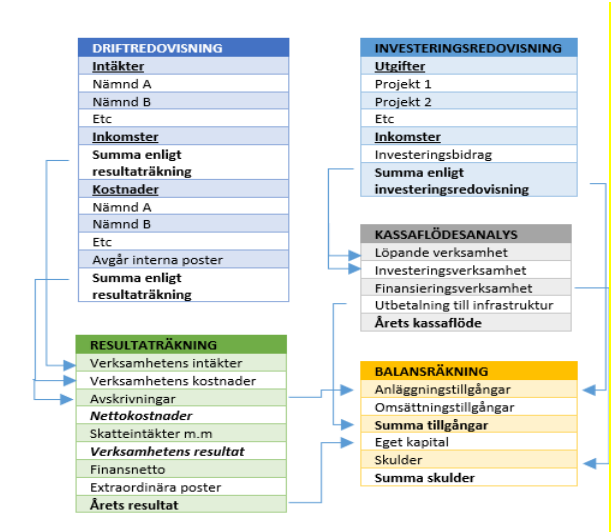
DRIFTREDOVISNING
Intäkter
Nämnd A
Nämnd B
Etc
Inkomster
Summa enligt resultaträkning
Kostnader
Nämnd A
Nämnd B
Etc
Avgår interna poster
Summa enligt resultaträkning

INVESTERINGSREDOVISNING
Utgifter
Projekt 1
Projekt 2
Etc
Inkomster
Investeringsbidrag
Summa enligt investeringsredovisning

KASSAFLÖDESANALYS
Löpande verksamhet
Investeringsverksamhet
Finansieringsverksamhet
Utbetalning till infrastruktur
Årets kassaflöde

RESULTATRÄKNING
Verksamhetens intäkter
Verksamhetens kostnader
Avskrivningar
Nettokostnader
Skatteintäkter m.m
Verksamhetens resultat
Finansnetto
Extraordinära poster
Årets resultat

BALANSRÄKNING
Anläggningstillgångar
Omsättningstillgångar
Summa tillgångar
Eget kapital
Skulder
Summa skulder